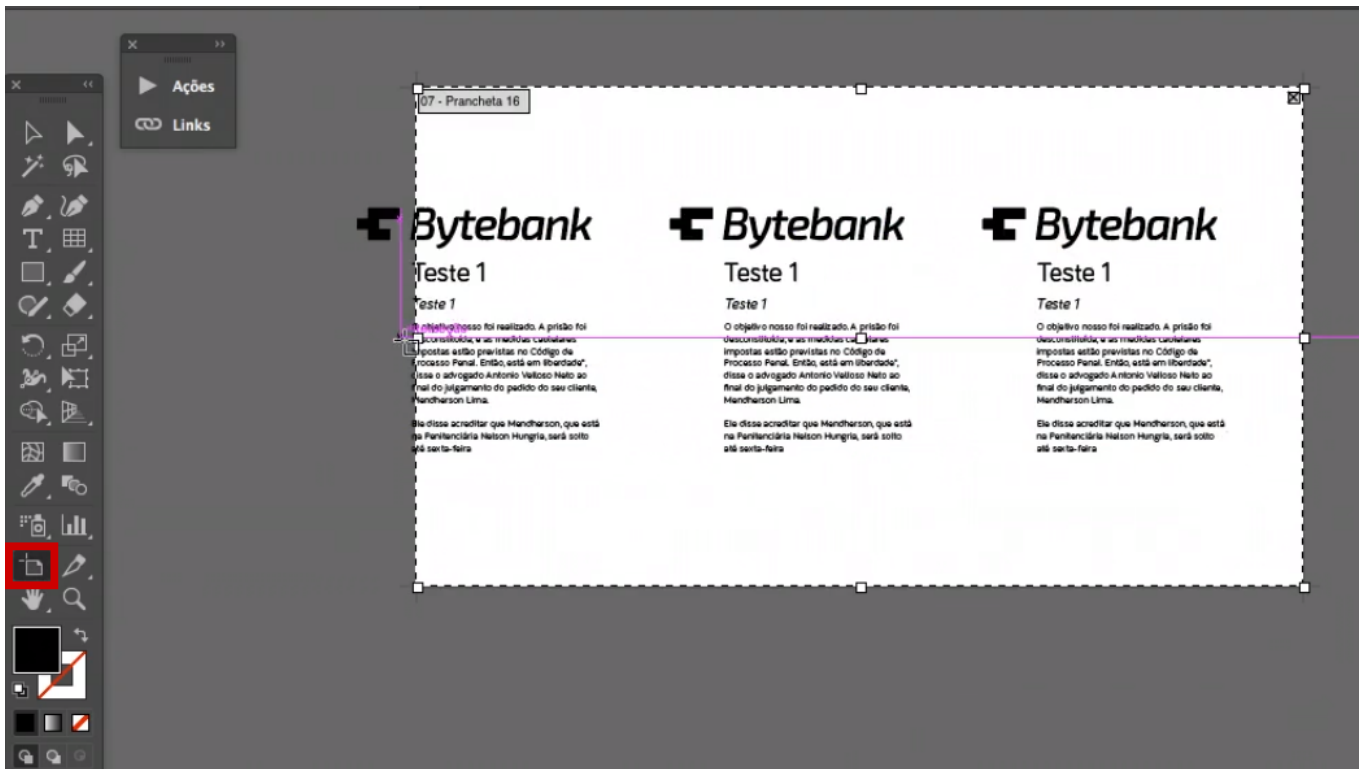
Ações

Links

07 - Prancheta 16

Bytebank

Teste 1

Teste 1

O objetivo nosso foi realizado. A prisão foi desconstituída, e as medidas cautelares impostas estão previstas no Código de Processo Penal. Então, está em liberdade", disse o advogado Antonio Velloso Neto ao final do julgamento do pedido do seu cliente, Mendherson Lima.

Ele disse acreditar que Mendherson, que está na Penitenciária Nelson Hungria, será solto até sexta-feira

Bytebank

Teste 1

Teste 1

O objetivo nosso foi realizado. A prisão foi desconstituída, e as medidas cautelares impostas estão previstas no Código de Processo Penal. Então, está em liberdade", disse o advogado Antonio Velloso Neto ao final do julgamento do pedido do seu cliente, Mendherson Lima.

Ele disse acreditar que Mendherson, que está na Penitenciária Nelson Hungria, será solto até sexta-feira

Bytebank

Teste 1

Teste 1

O objetivo nosso foi realizado. A prisão foi desconstituída, e as medidas cautelares impostas estão previstas no Código de Processo Penal. Então, está em liberdade", disse o advogado Antonio Velloso Neto ao final do julgamento do pedido do seu cliente, Mendherson Lima.

Ele disse acreditar que Mendherson, que está na Penitenciária Nelson Hungria, será solto até sexta-feira